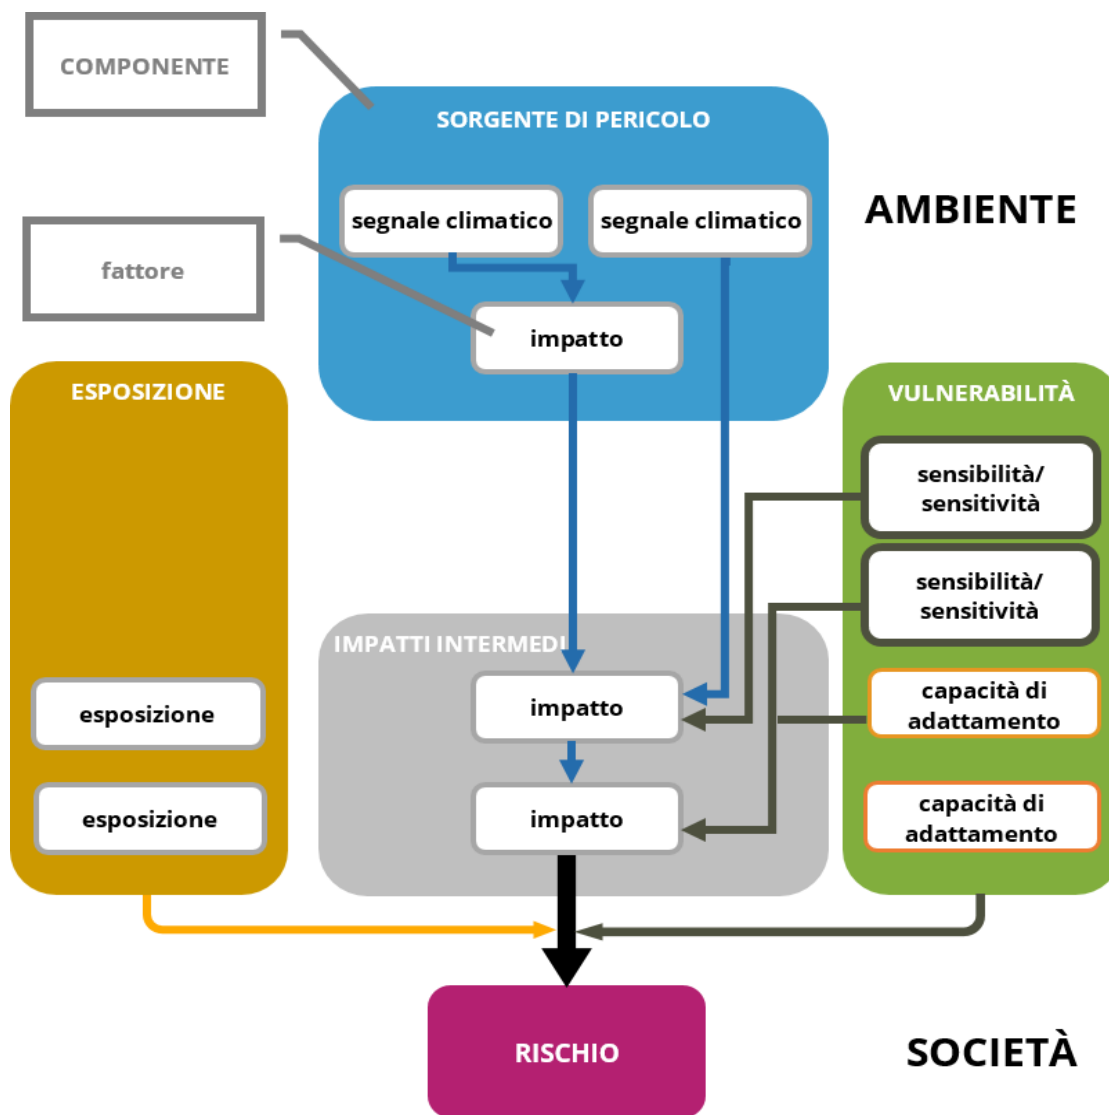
COMPONENTE

SORGENTE DI PERICOLO

segnale climatico

segnale climatico

AMBIENTE

fattore

impatto

ESPOSIZIONE

VULNERABILITÀ

sensibilità/ sensitività

sensibilità/ sensitività

IMPATTI INTERMEDI

impatto

capacità di adattamento

esposizione

esposizione

impatto

capacità di adattamento

RISCHIO

SOCIETÀ